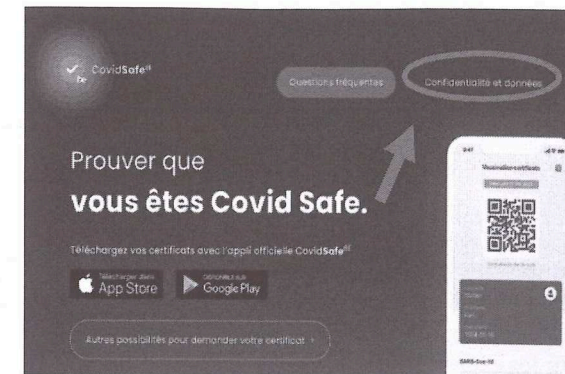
CovidSafe.be

Questions fréquentes

Confidentialité et données

Prouver que

vous êtes Covid Safe.

Téléchargez vos certificats avec l'appli officielle CovidSafe.be

Télécharger dans l'App Store

Disponible sur Google Play

Autres possibilités pour demander votre certificat →

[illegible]

Vaccination certificate

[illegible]

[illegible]

SARS-Cov-19